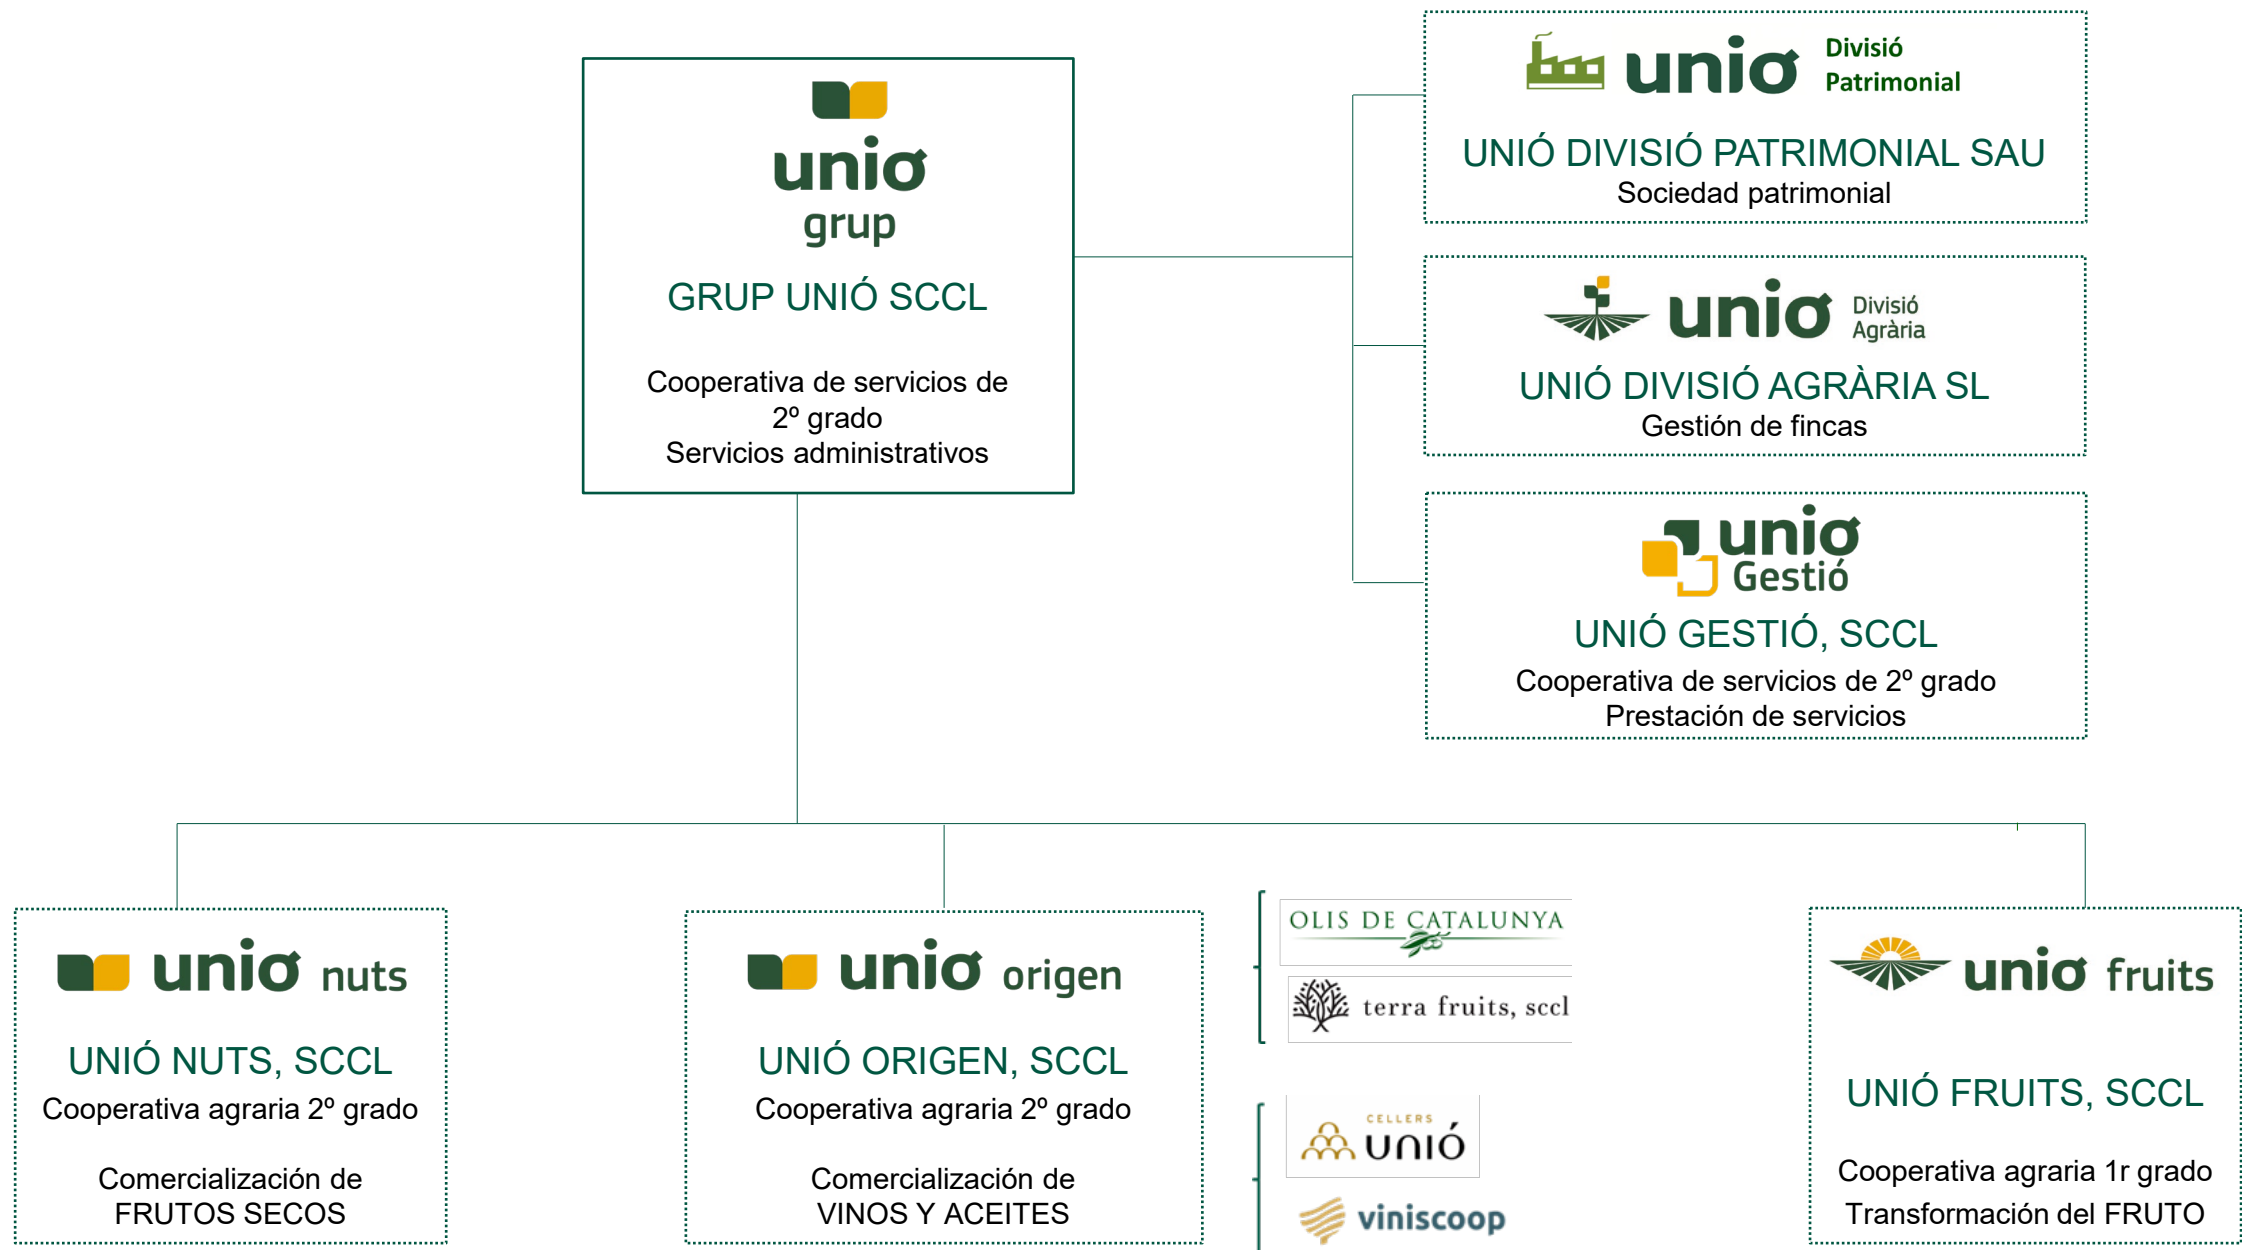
unió grup

GRUP UNIÓ SCCL

Cooperativa de servicios de 2º grado
Servicios administrativos

unió División Patrimonial

UNIÓ DIVISIÓ PATRIMONIAL SAU
Sociedad patrimonial

unió Divisió Agrària

UNIÓ DIVISIÓ AGRÀRIA SL
Gestión de fincas

unió Gestió

UNIÓ GESTIÓ, SCCL
Cooperativa de servicios de 2º grado
Prestación de servicios

unió nuts

UNIÓ NUTS, SCCL
Cooperativa agraria 2º grado

Comercialización de FRUTOS SECOS

unió origen

UNIÓ ORIGEN, SCCL
Cooperativa agraria 2º grado

Comercialización de VINOS Y ACEITES

OLIS DE CATALUNYA

terra fruits, sccl

CELLERS UNIÓ

viniscoop

unió fruits

UNIÓ FRUITS, SCCL

Cooperativa agraria 1r grado
Transformación del FRUTO